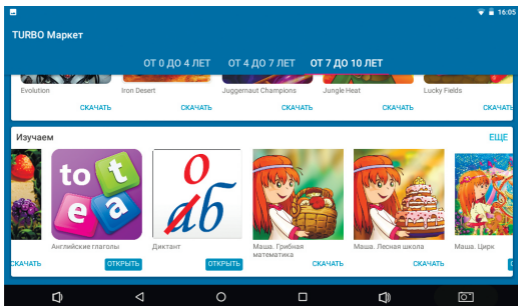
16:05

TURBO Маркет

ОТ 0 ДО 4 ЛЕТ ОТ 4 ДО 7 ЛЕТ ОТ 7 ДО 10 ЛЕТ

Evolution
СКАЧАТЬ

Iron Desert
СКАЧАТЬ

Juggernaut Champions
СКАЧАТЬ

Jungle Heat
СКАЧАТЬ

Lucky Fields
СКАЧАТЬ

Изучаем

ЕЩЕ

СКАЧАТЬ

to
e
t
a

Английские глаголы
ОТКРЫТЬ

о
аб

Диктант
ОТКРЫТЬ

Маша. Грибная математика
СКАЧАТЬ

Маша. Лесная школа
СКАЧАТЬ

Маша. Цирк
СКАЧАТЬ